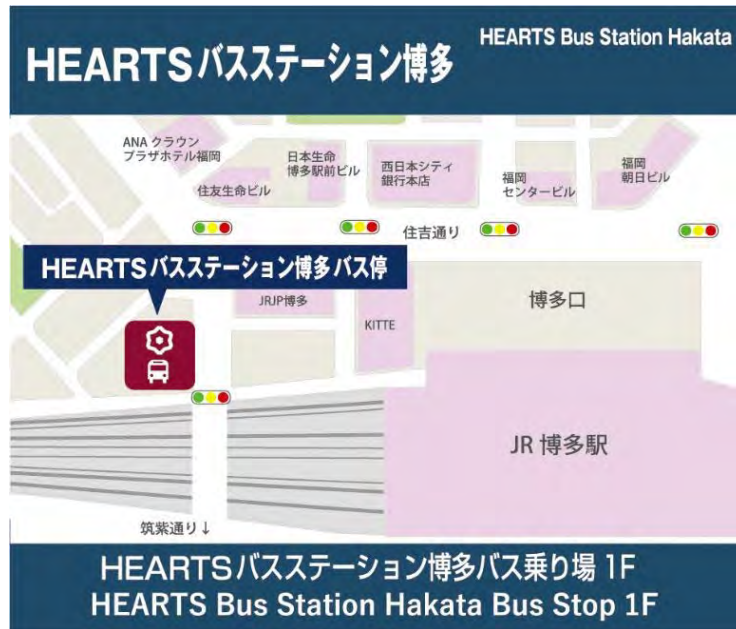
HEARTSバスステーション博多

HEARTS Bus Station Hakata

ANA クラウンプラザホテル福岡

日本生命博多駅前ビル

西日本シティ銀行本店

福岡センタービル

福岡朝日ビル

住友生命ビル

住吉通り

HEARTSバスステーション博多バス停

JRJP博多

博多口

KITTE

JR 博多駅

筑紫通り↓

HEARTSバスステーション博多バス乗り場 1F
HEARTS Bus Station Hakata Bus Stop 1F